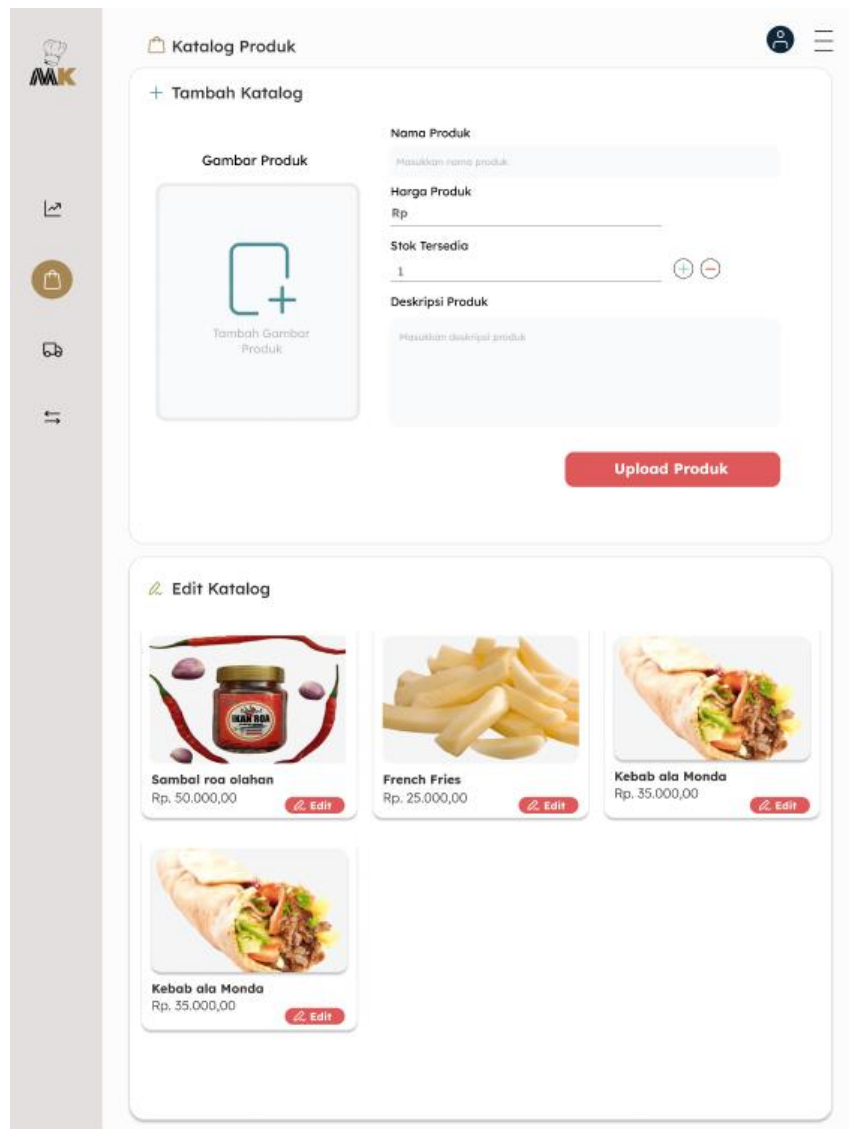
MK

Katalog Produk

+ Tambah Katalog

Gambar Produk

Tambah Gambar Produk

Nama Produk

Masukkan nama produk

Harga Produk

Rp

Stok Tersedia

1

Deskripsi Produk

Masukkan deskripsi produk

Upload Produk

Edit Katalog

IKAN ROA

Sambal roa olahan
Rp. 50.000,00
Edit

French Fries
Rp. 25.000,00
Edit

Kebab ala Monda
Rp. 35.000,00
Edit

Kebab ala Monda
Rp. 35.000,00
Edit